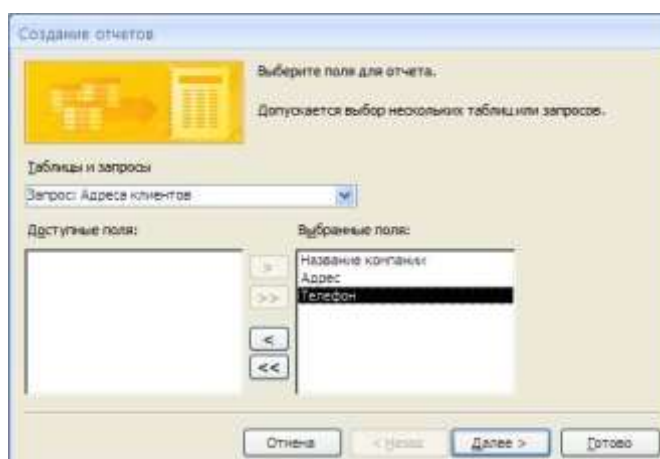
Создание отчетов

Выберите поля для отчета.

Допускается выбор нескольких таблиц или запросов.

Таблицы и запросы

Запрос: Адреса клиентов

Доступные поля:

Выбранные поля:

Название компании
Адрес
Телефон

>

>>

<

<<

Отмена

< Назад

Далее >

Готово